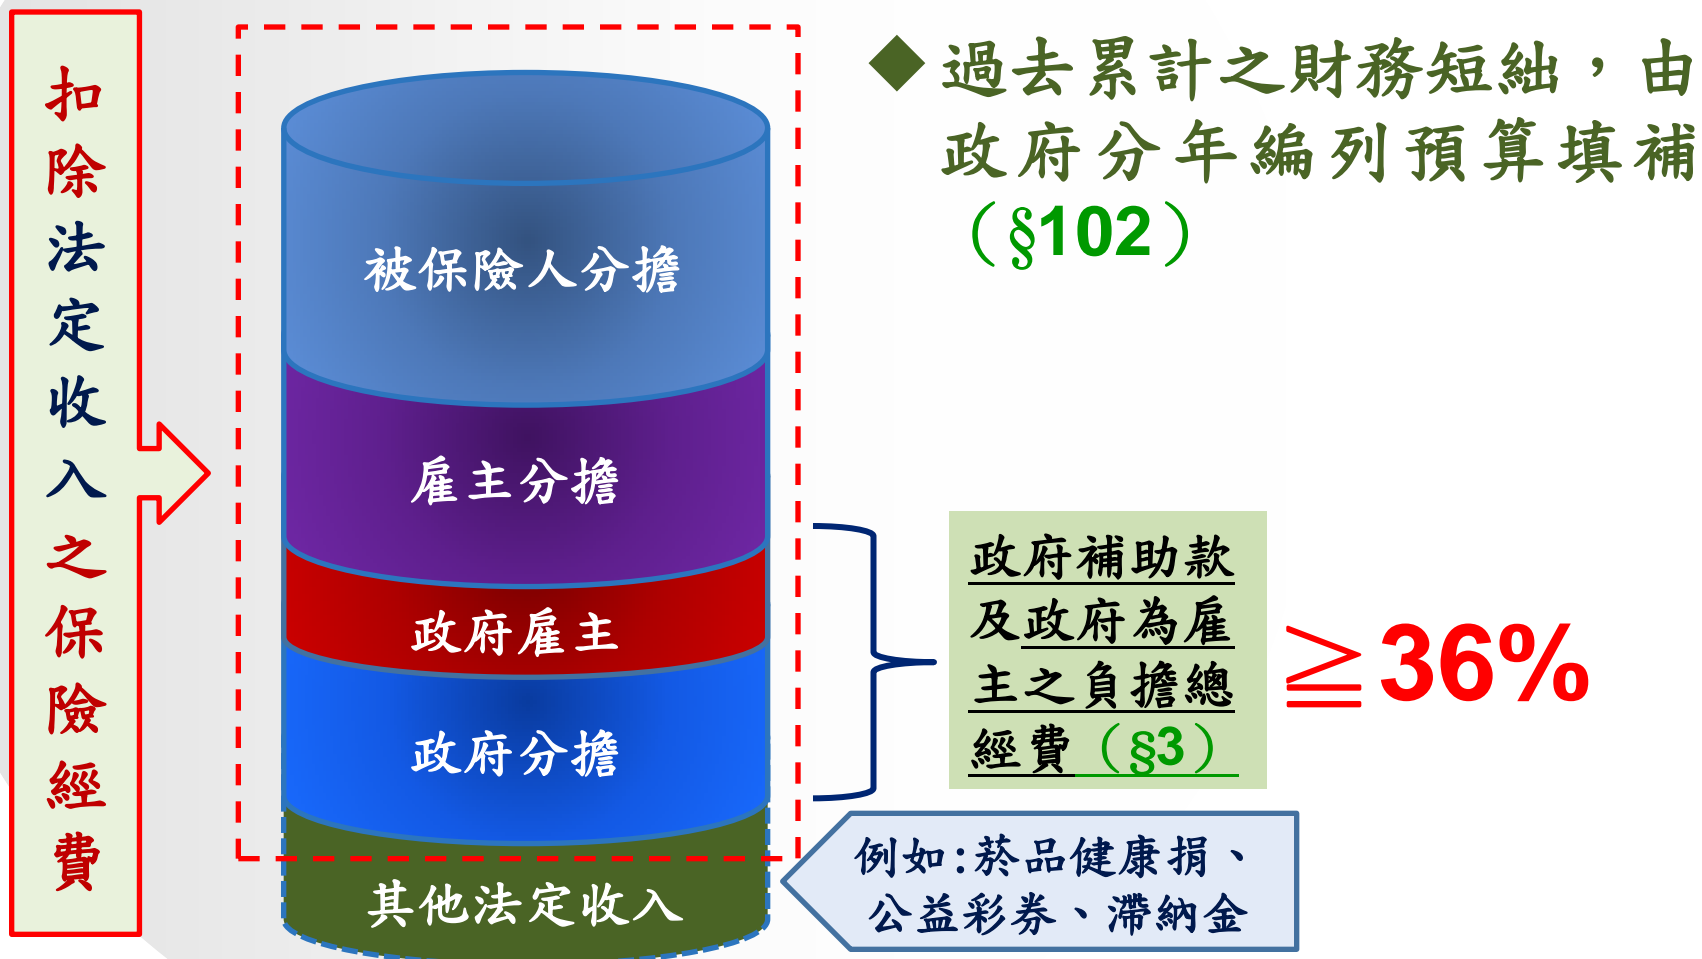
扣除法定收入之保險經費

被保險人分擔

雇主分擔

政府雇主

政府分擔

其他法定收入

◆過去累計之財務短絀，由政府分年編列預算填補（§102）

政府補助款及政府為雇主之負擔總經費（§3）

≧36%

例如:菸品健康捐、公益彩券、滯納金